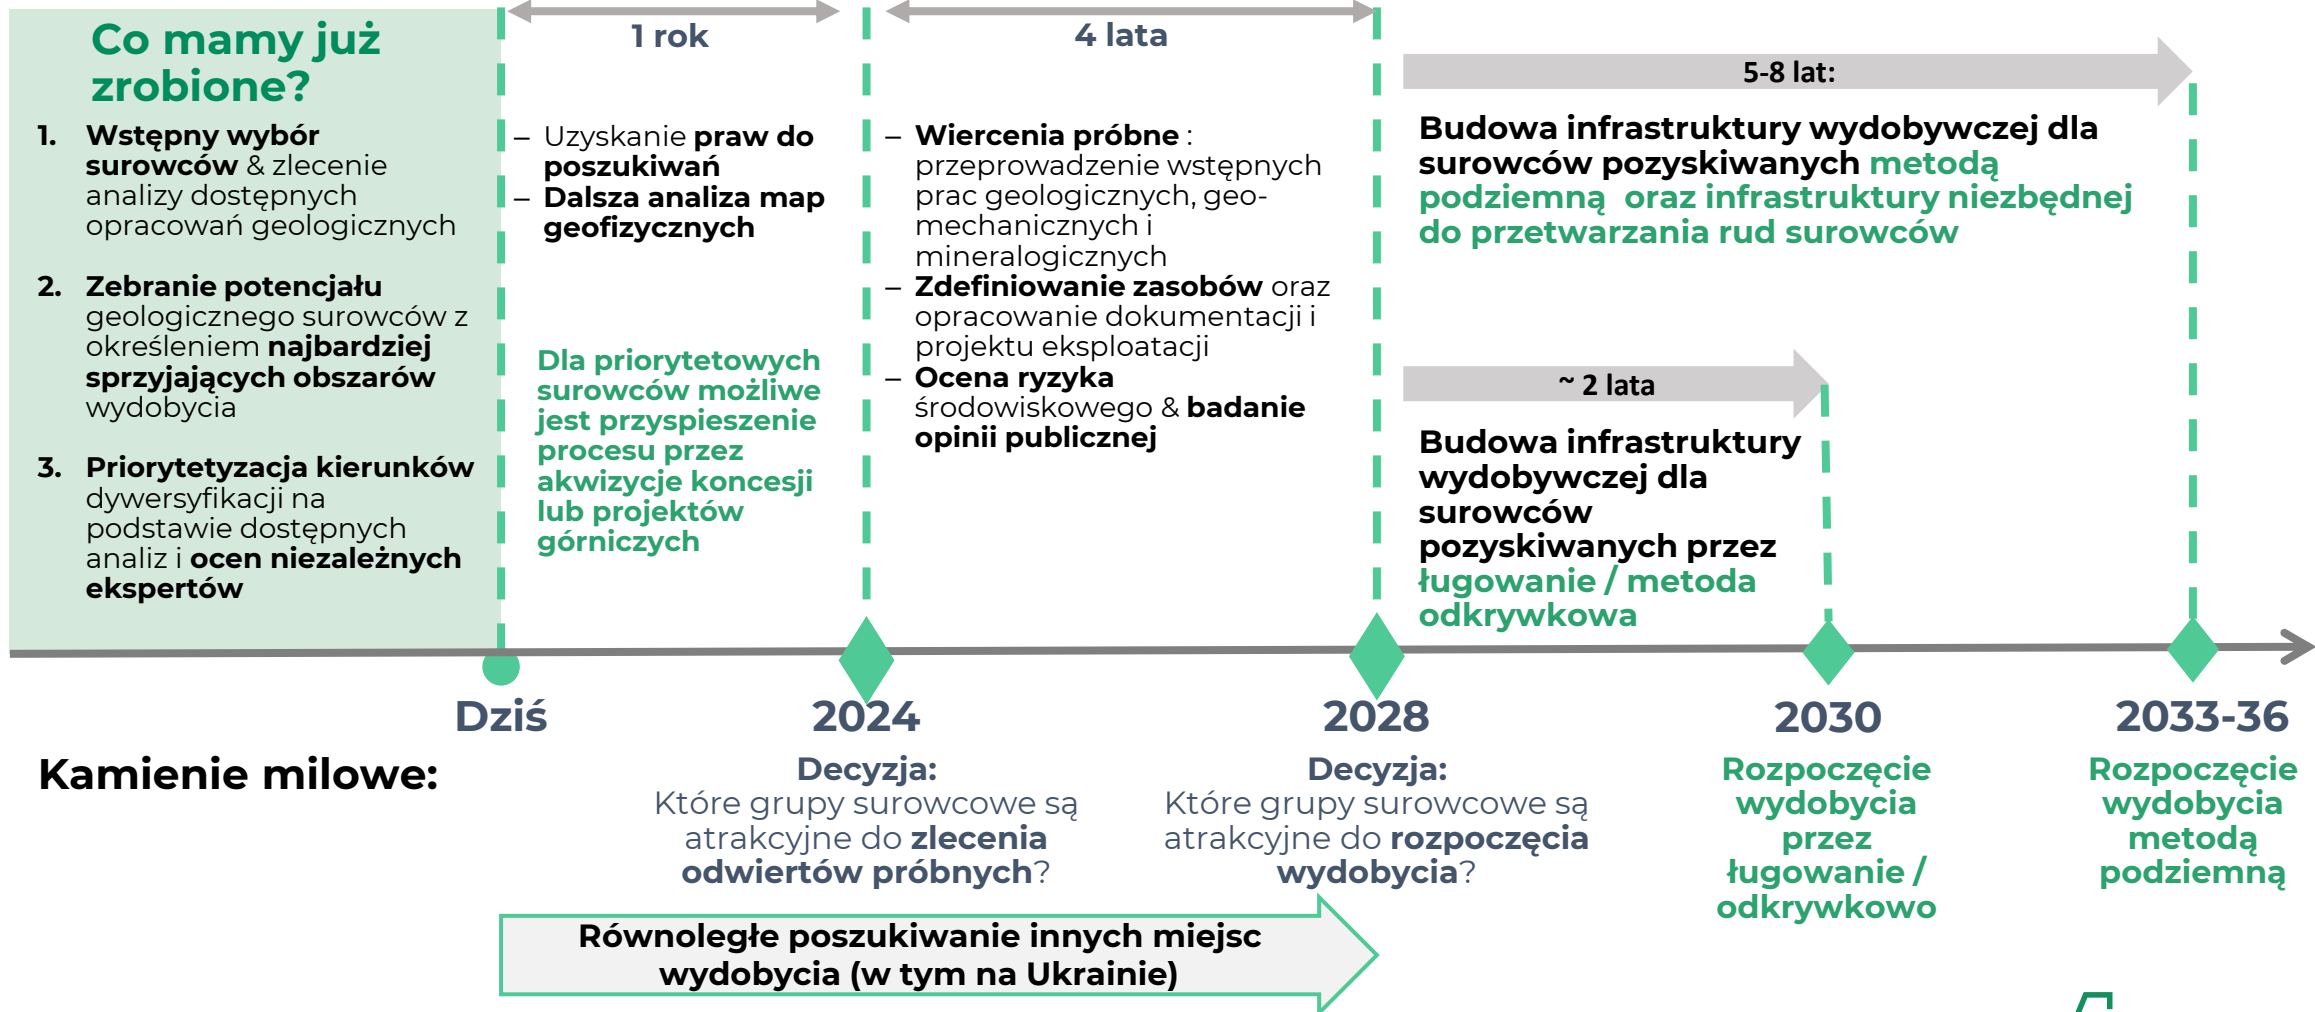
Co mamy już zrobione?

1. Wstępny wybór surowców & zlecenie analizy dostępnych opracowań geologicznych

2. Zebranie potencjału geologicznego surowców z określeniem najbardziej sprzyjających obszarów wydobycia

3. Priorytetyzacja kierunków dywersyfikacji na podstawie dostępnych analiz i ocen niezależnych ekspertów

1 rok

– Uzyskanie praw do poszukiwań
– Dalsza analiza map geofizycznych

Dla priorytetowych surowców możliwe jest przyspieszenie procesu przez akwizycje koncesji lub projektów górniczych

4 lata

– Wiercenia próbne : przeprowadzenie wstępnych prac geologicznych, geomechanicznych i mineralogicznych
– Zdefiniowanie zasobów oraz opracowanie dokumentacji i projektu eksploatacji
– Ocena ryzyka środowiskowego & badanie opinii publicznej

5-8 lat:

Budowa infrastruktury wydobywczej dla surowców pozyskiwanych metodą podziemną oraz infrastruktury niezbędnej do przetwarzania rud surowców

~ 2 lata

Budowa infrastruktury wydobywczej dla surowców pozyskiwanych przez ługowanie / metoda odkrywkowa

Dziś

2024

2028

2030

2033-36

Kamienie milowe:

Decyzja:
Które grupy surowcowe są atrakcyjne do zlecenia odwiertów próbnych?

Decyzja:
Które grupy surowcowe są atrakcyjne do rozpoczęcia wydobycia?

Rozpoczęcie wydobycia przez ługowanie / odkrywkowo

Rozpoczęcie wydobycia metodą podziemną

Równoległe poszukiwanie innych miejsc wydobycia (w tym na Ukrainie)